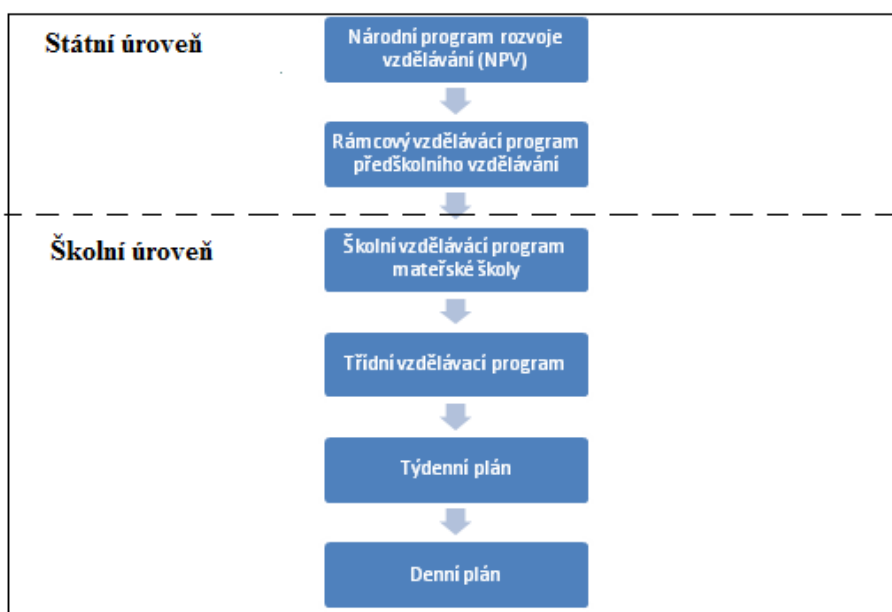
Státní úroveň

Národní program rozvoje vzdělávání (NPV)

Rámcový vzdělávací program předškolního vzdělávání

Školní úroveň

Školní vzdělávací program mateřské školy

Třídní vzdělávací program

Týdenní plán

Denní plán